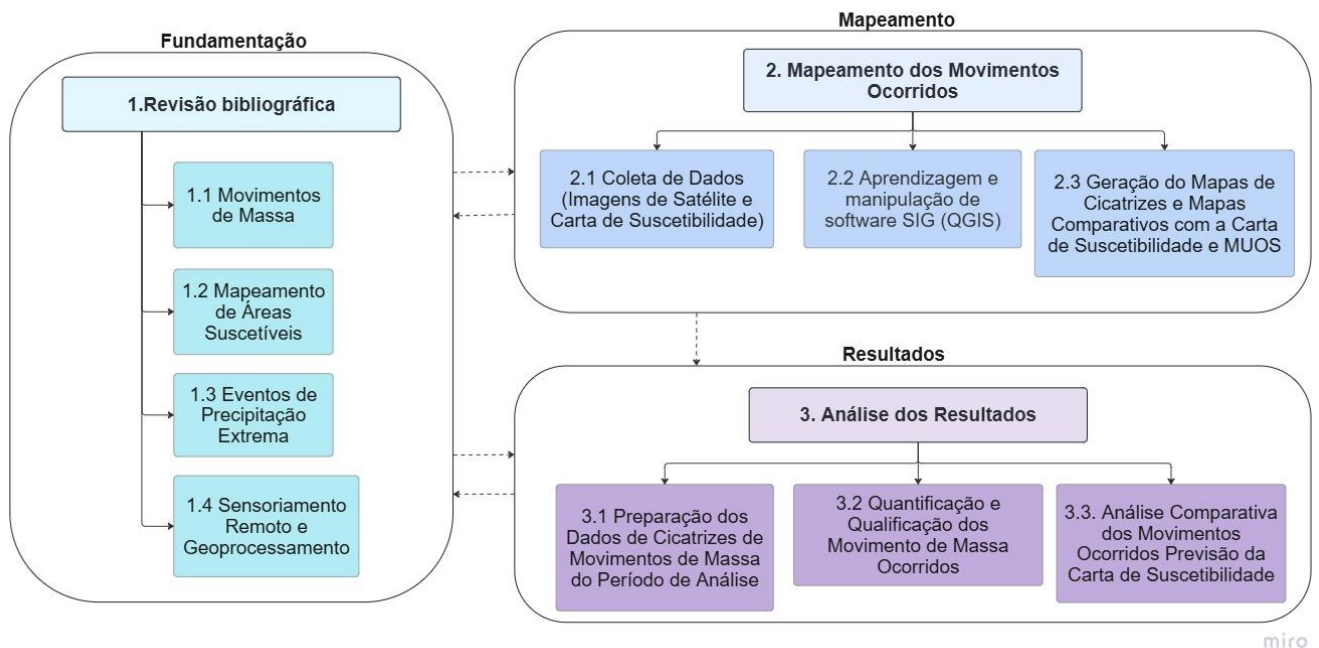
Fundamentação

1.Revisão bibliográfica

1.1 Movimentos de Massa

1.2 Mapeamento de Áreas Suscetíveis

1.3 Eventos de Precipitação Extrema

1.4 Sensoriamento Remoto e Geoprocessamento

Mapeamento

2. Mapeamento dos Movimentos Ocorridos

2.1 Coleta de Dados (Imagens de Satélite e Carta de Suscetibilidade)

2.2 Aprendizagem e manipulação de software SIG (QGIS)

2.3 Geração do Mapas de Cicatrizes e Mapas Comparativos com a Carta de Suscetibilidade e MUOS

Resultados

3. Análise dos Resultados

3.1 Preparação dos Dados de Cicatrizes de Movimentos de Massa do Período de Análise

3.2 Quantificação e Qualificação dos Movimento de Massa Ocorridos

3.3. Análise Comparativa dos Movimentos Ocorridos Previsão da Carta de Suscetibilidade

miro